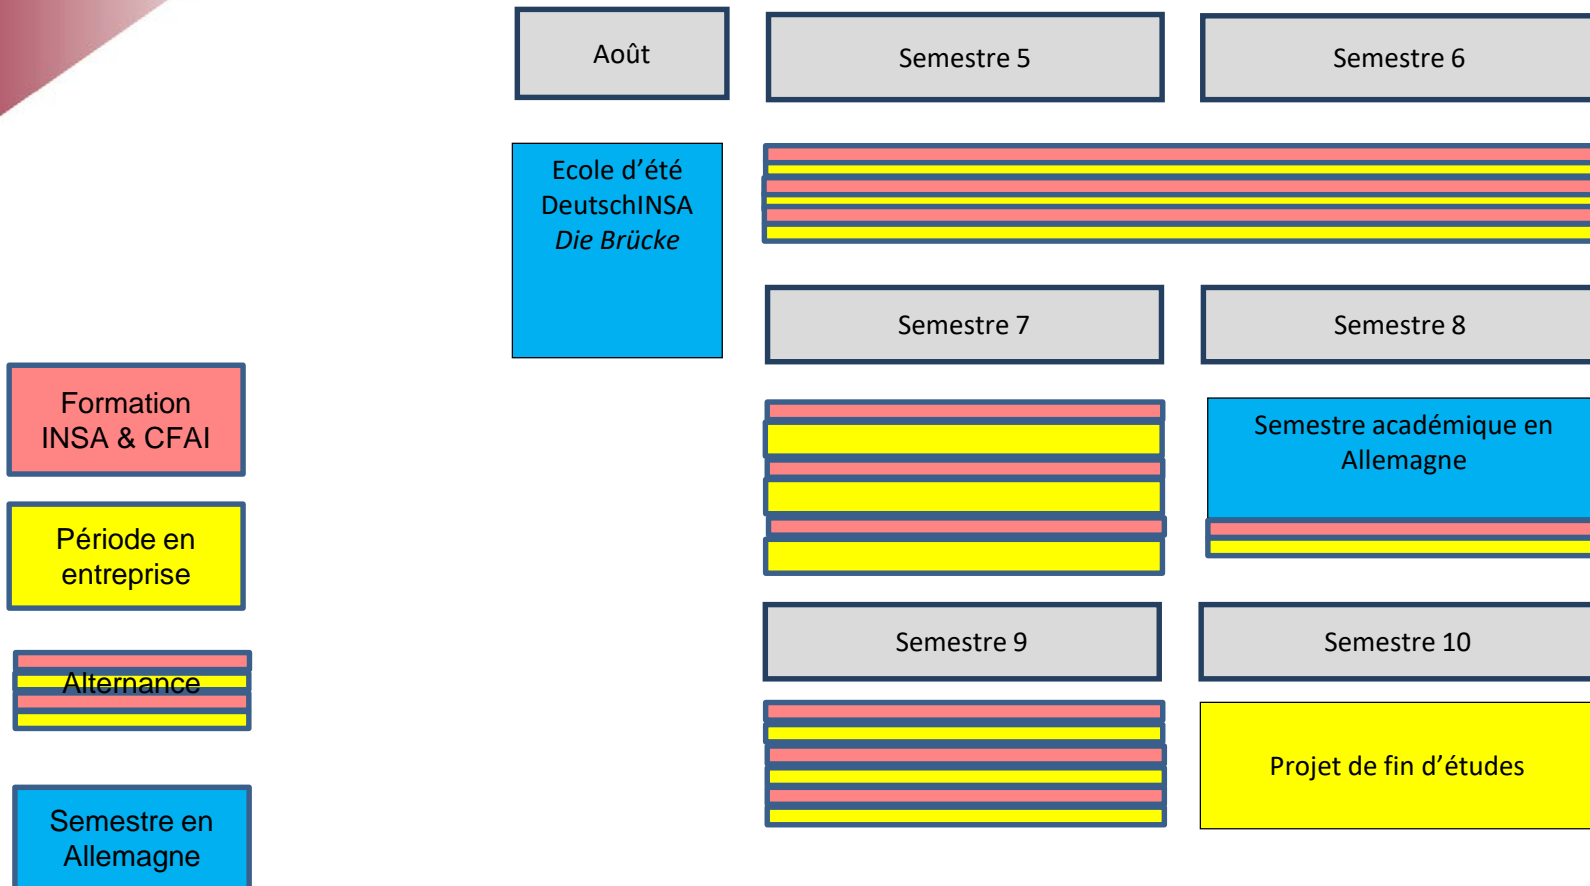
Août

Semestre 5

Semestre 6

Ecole d’été DeutschINSA *Die Brücke*

Semestre 7

Semestre 8

Formation INSA & CFAI

Semestre académique en Allemagne

Période en entreprise

Alternance

Semestre 9

Semestre 10

Projet de fin d’études

Semestre en Allemagne